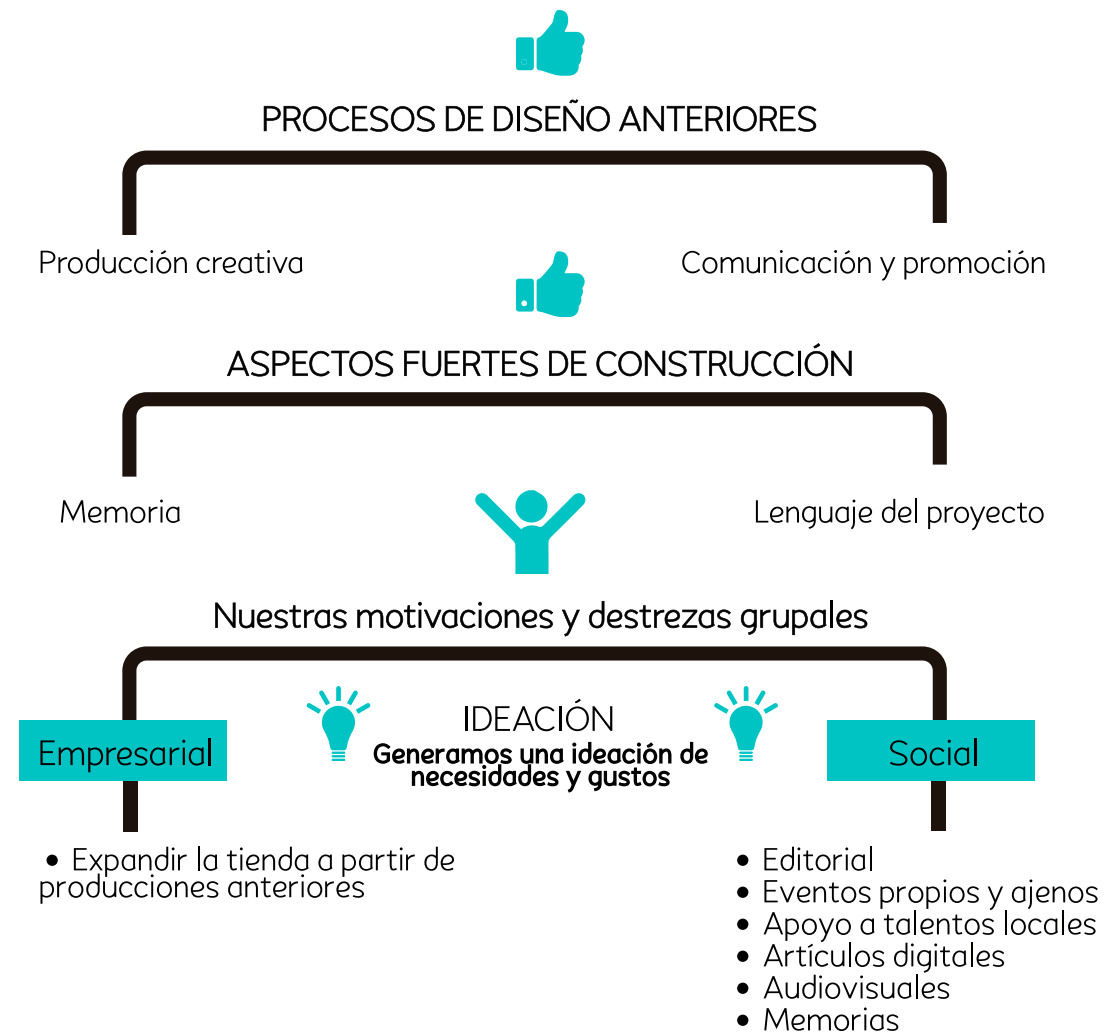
PROCESOS DE DISEÑO ANTERIORES

Producción creativa

Comunicación y promoción

ASPECTOS FUERTES DE CONSTRUCCIÓN

Memoria

Lenguaje del proyecto

Nuestras motivaciones y destrezas grupales

IDEACIÓN
Generamos una ideación de necesidades y gustos

Empresarial

Social

• Expandir la tienda a partir de producciones anteriores

• Editorial
• Eventos propios y ajenos
• Apoyo a talentos locales
• Artículos digitales
• Audiovisuales
• Memorias